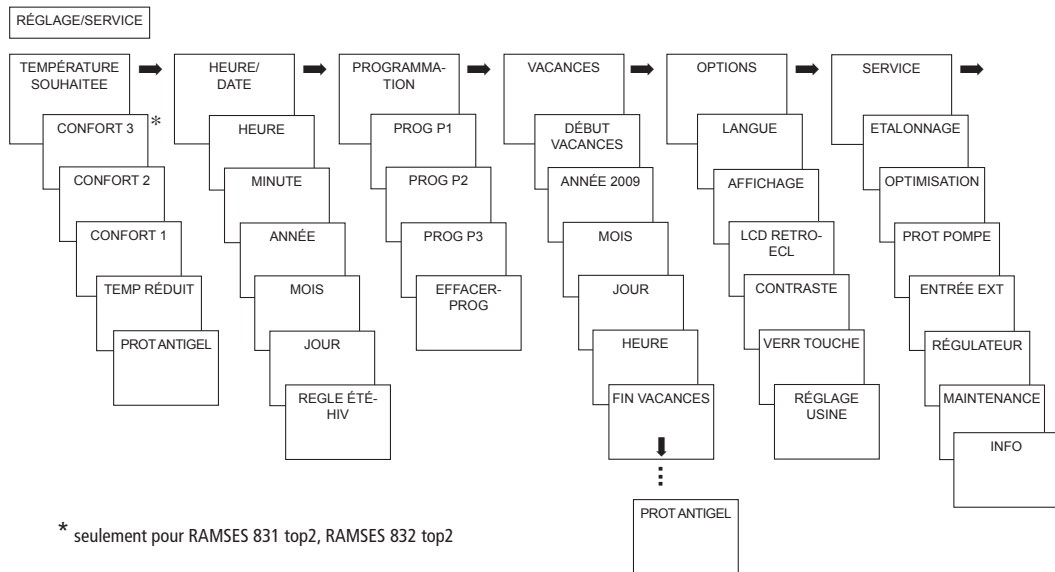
RÉGLAGE/SERVICE

TEMPÉRATURE SOUHAITEE

CONFORT 3 *

CONFORT 2

CONFORT 1

TEMP RÉDUIT

PROT ANTIGEL

HEURE/ DATE

HEURE

MINUTE

ANNÉE

MOIS

JOUR

REGLE ÉTÉ-HIV

PROGRAMMATION

PROG P1

PROG P2

PROG P3

EFFACER-PROG

VACANCES

DÉBUT VACANCES

ANNÉE 2009

MOIS

JOUR

HEURE

FIN VACANCES

PROT ANTIGEL

OPTIONS

LANGUE

AFFICHAGE

LCD RETRO-ECL

CONTRASTE

VERR TOUCHE

RÉGLAGE USINE

SERVICE

ETALONNAGE

OPTIMISATION

PROT POMPE

ENTRÉE EXT

RÉGULATEUR

MAINTENANCE

INFO

* seulement pour RAMSES 831 top2, RAMSES 832 top2